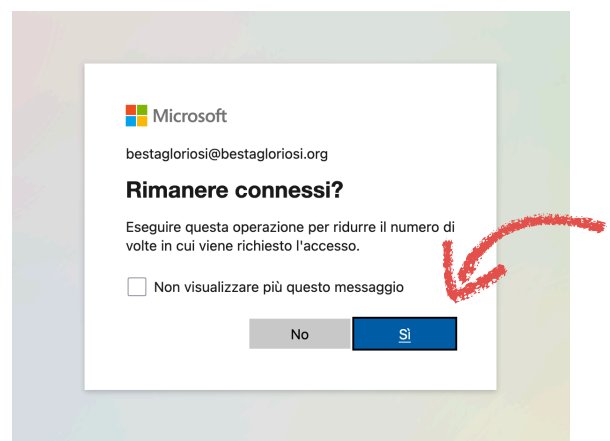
Microsoft

bestagloriosi@bestagloriosi.org

Rimanere connessi?

Eseguire questa operazione per ridurre il numero di volte in cui viene richiesto l'accesso.

Non visualizzare più questo messaggio

No

Sì